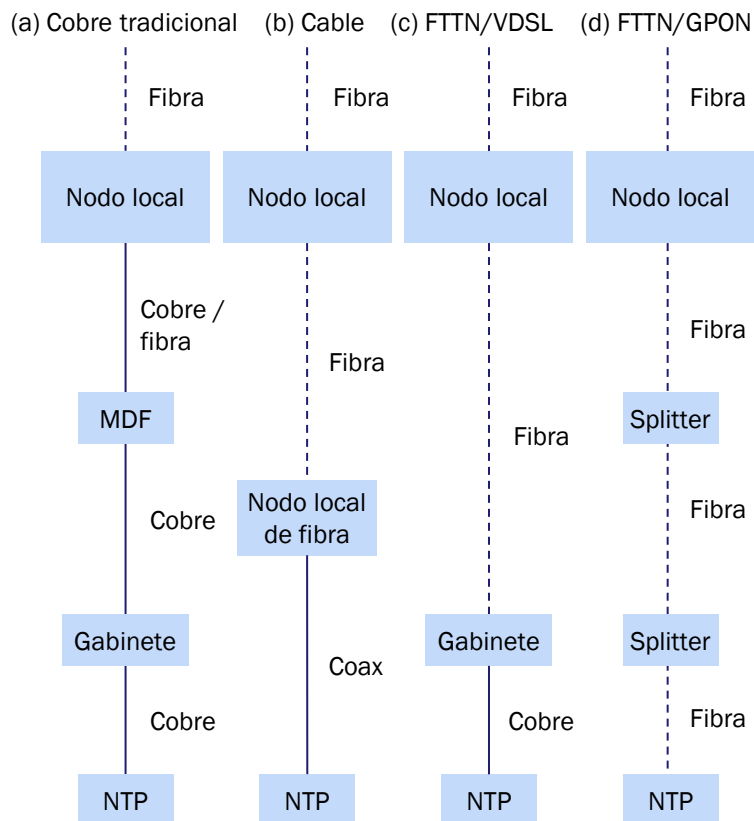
(a) Cobre tradicional

Fibra

Nodo local

Cobre / fibra

MDF

Cobre

Gabinete

Cobre

NTP

(b) Cable

Fibra

Nodo local

Fibra

Nodo local de fibra

Coax

NTP

(c) FTTN/VDSL

Fibra

Nodo local

Fibra

Gabinete

Cobre

NTP

(d) FTTN/GPON

Fibra

Nodo local

Fibra

Splitter

Fibra

Splitter

Fibra

NTP